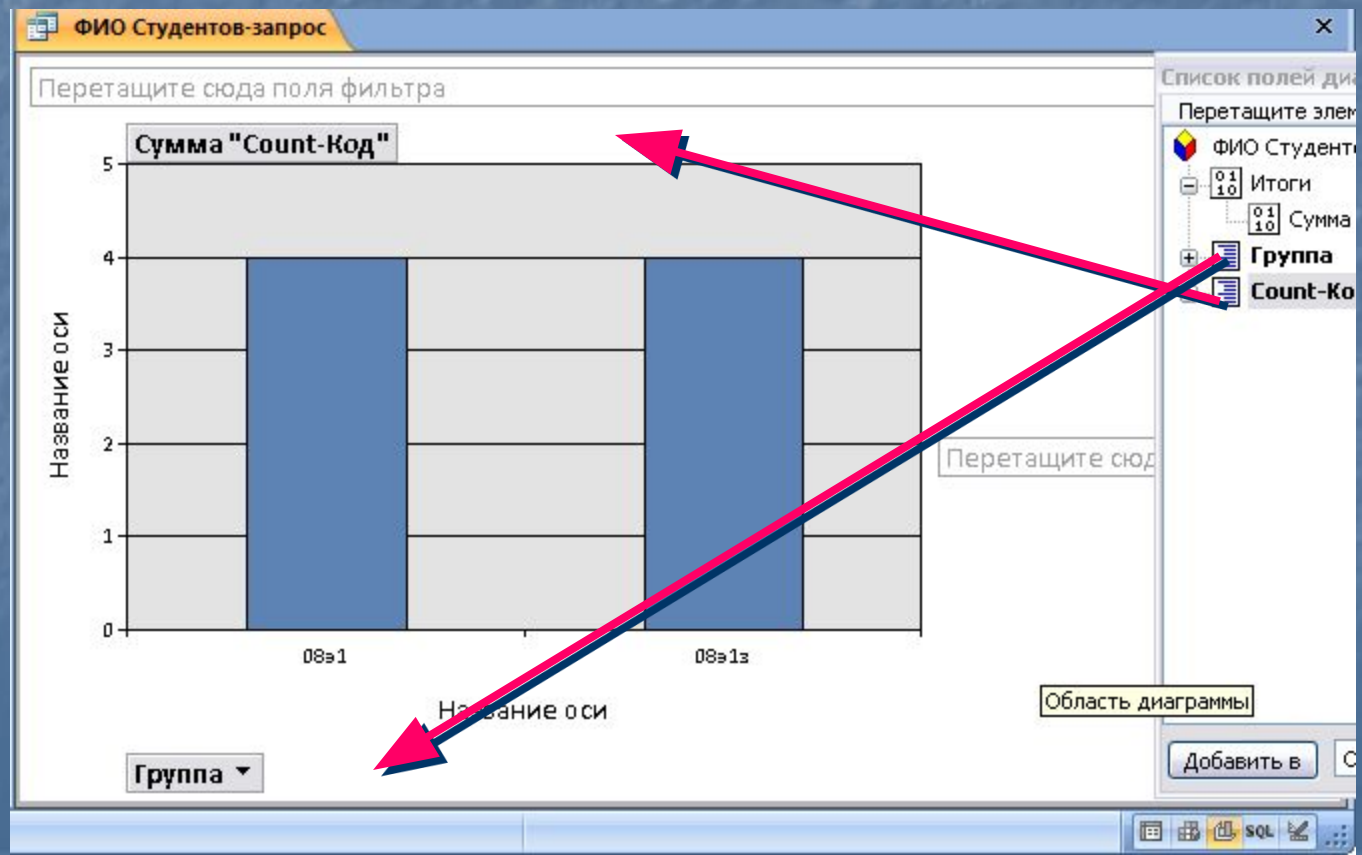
ФИО Студентов-запрос

×

Перетащите сюда поля фильтра

Сумма "Count-Код"

5
4
3
2
1
0

Название оси

08э1
08э1з

Название оси

Группа ▾

Перетащите сюд

Область диаграммы

Список полей диа

Перетащите элем

ФИО Студенто

Итоги

Сумма

Группа

Count-Ко

Добавить в

SQL